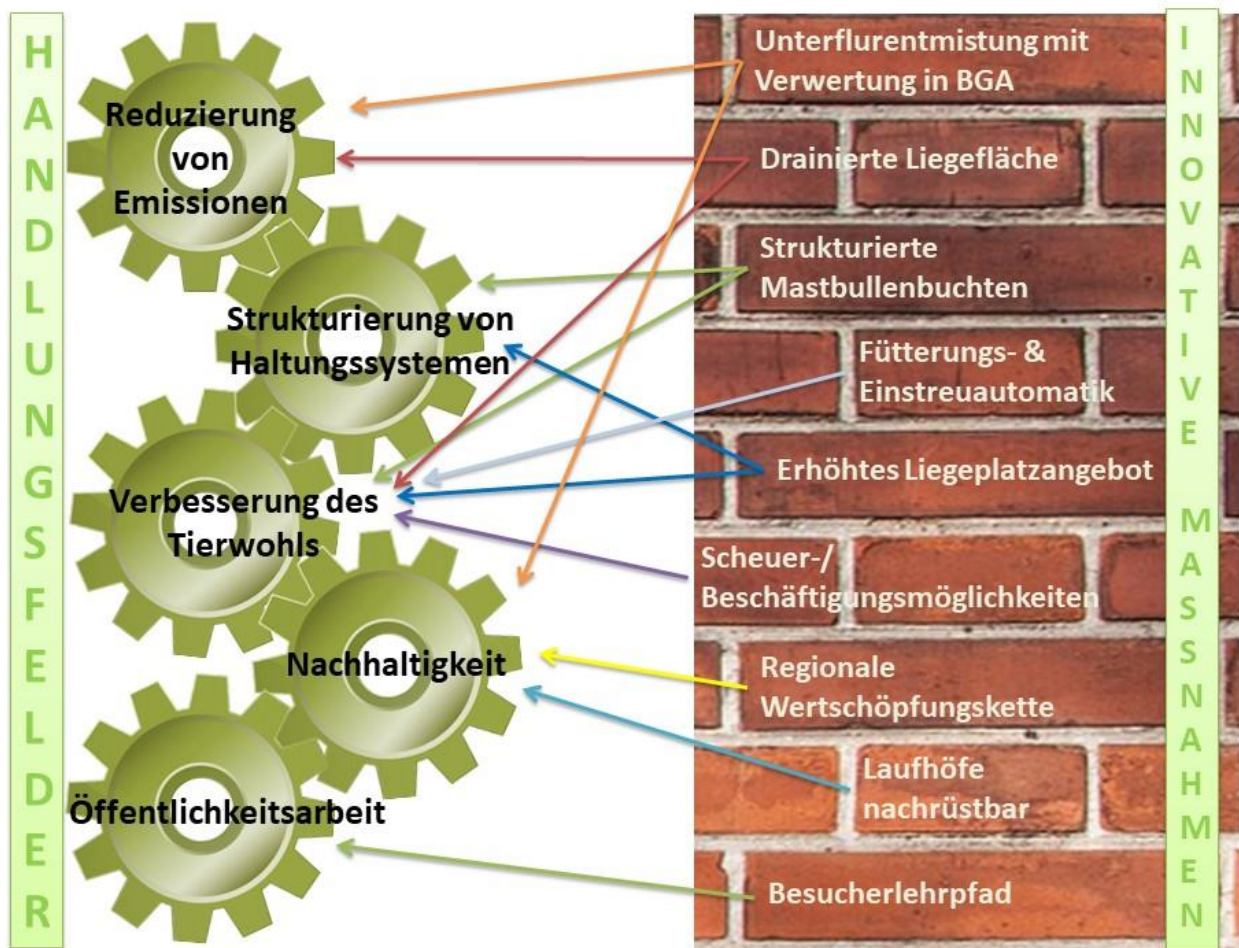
HANDLUNGSFELDER

Reduzierung von Emissionen

Strukturierung von Haltungssystemen

Verbesserung des Tierwohls

Nachhaltigkeit

Öffentlichkeitsarbeit

Unterflurentmistung mit Verwertung in BGA

Drainierte Liegefläche

Strukturierte Mastbullenbuchten

Fütterungs- & Einstreuautomatik

Erhöhtes Liegeplatzangebot

Scheuer-/ Beschäftigungsmöglichkeiten

Regionale Wertschöpfungskette

Laufhöfe nachrüstbar

Besucherlehrpfad

INNOVATIVE MASSNAHMEN